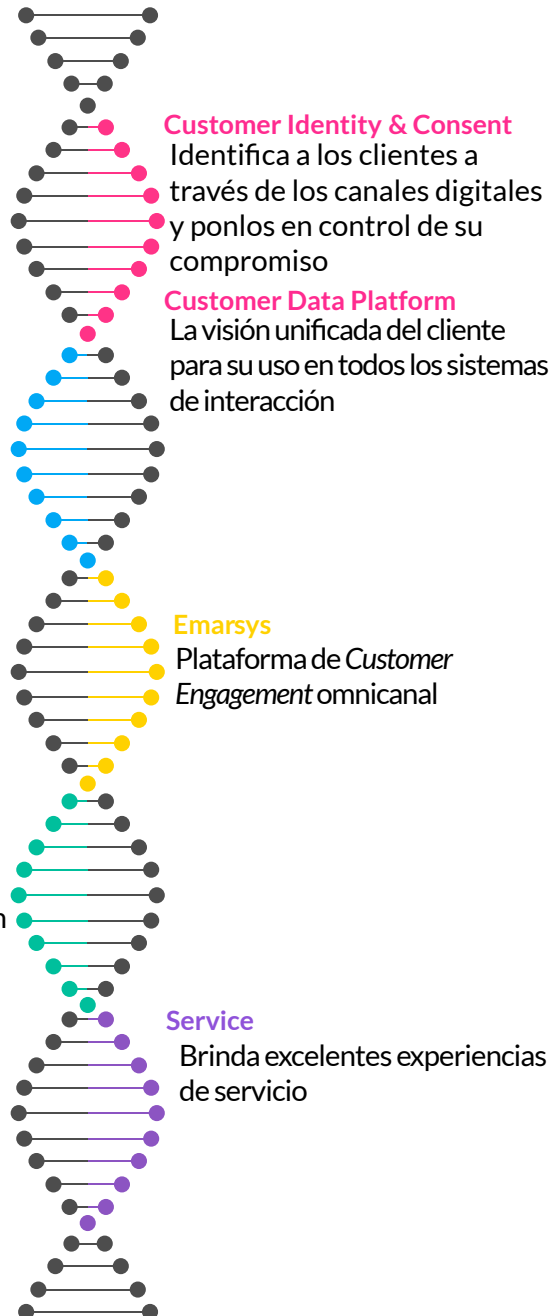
Customer Identity & Consent
Identifica a los clientes a través de los canales digitales y ponlos en control de su compromiso

Customer Data Platform
La visión unificada del cliente para su uso en todos los sistemas de interacción

Emarsys
Plataforma de *Customer Engagement* omnicanal

n

Service
Brinda excelentes experiencias de servicio